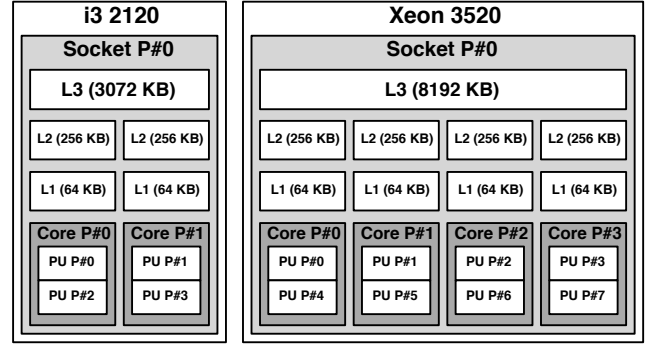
i3 2120

Socket P#0

L3 (3072 KB)

L2 (256 KB)
L2 (256 KB)

L1 (64 KB)
L1 (64 KB)

Core P#0
PU P#0
PU P#2

Core P#1
PU P#1
PU P#3

Xeon 3520

Socket P#0

L3 (8192 KB)

L2 (256 KB)
L2 (256 KB)
L2 (256 KB)
L2 (256 KB)

L1 (64 KB)
L1 (64 KB)
L1 (64 KB)
L1 (64 KB)

Core P#0
PU P#0
PU P#4

Core P#1
PU P#1
PU P#5

Core P#2
PU P#2
PU P#6

Core P#3
PU P#3
PU P#7